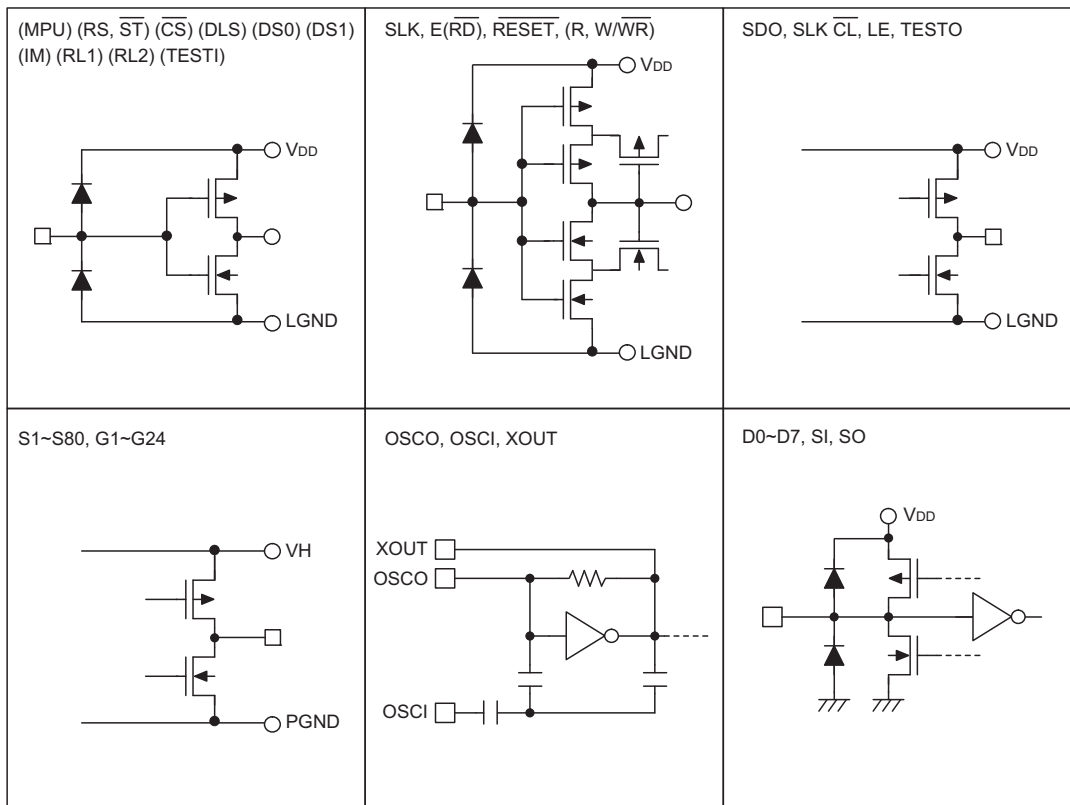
| (MPU) (RS, $\overline{ST}$) ($\overline{CS}$) (DLS) (DS0) (DS1) (IM) (RL1) (RL2) (TESTI) VDD LGND | SLK, E($\overline{RD}$), $\overline{RESET}$, (R, W/$\overline{WR}$) VDD LGND | SDO, SLK $\overline{CL}$, LE, TESTO VDD LGND |
|---|---|---|
| S1~S80, G1~G24 VH PGND | OSCO, OSCI, XOUT XOUT OSCO OSCI | D0~D7, SI, SO VDD |